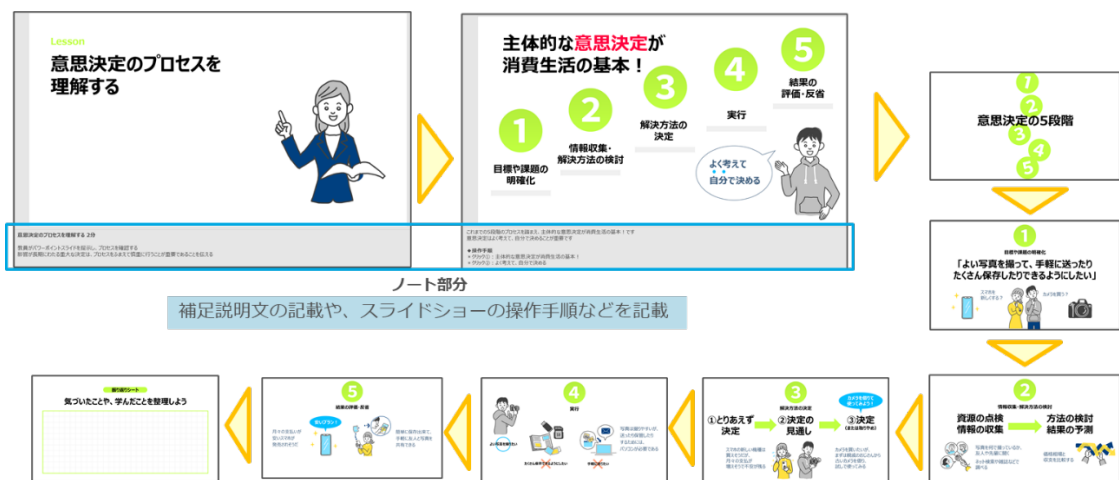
Lesson
意思決定のプロセスを理解する

意思決定のプロセスを理解する 2分
教員がパワーポイントスライドを提示し、プロセスを確認する
新規が長期にわたる重大な決定は、プロセスをふまえて慎重に行うことが重要であることを伝える

主体的な意思決定が消費生活の基本！
1 目標や課題の明確化
2 情報収集・解決方法の検討
3 解決方法の決定
4 実行
5 結果の評価・反省
よく考えて自分で決める

これまでの5段階のプロセスを踏まえ、主体的な意思決定が消費生活の基本！です
意思決定はよく考えて、自分で決めることが重要です
● 操作手順
・クリック①：主体的な意思決定が消費生活の基本！
・クリック②：よく考えて、自分で決める

ノート部分
補足説明文の記載や、スライドショーの操作手順などを記載

1 2 3 4 5
意思決定の5段階

1
目標や課題の明確化
「よい写真を撮って、手軽に送ったりたくさん保存したりできるようにしたい」

2
情報収集・解決方法の検討
資源の点検 情報の収集
方法の検討 結果の予測

3
解決方法の決定
①とりあえず決定
②決定の見直し
③決定
カメラを使ってみよう！

4
実行
よい写真を撮りたい！

5
結果の評価・反省

振り返りシート
気づいたことや、学んだことを整理しよう